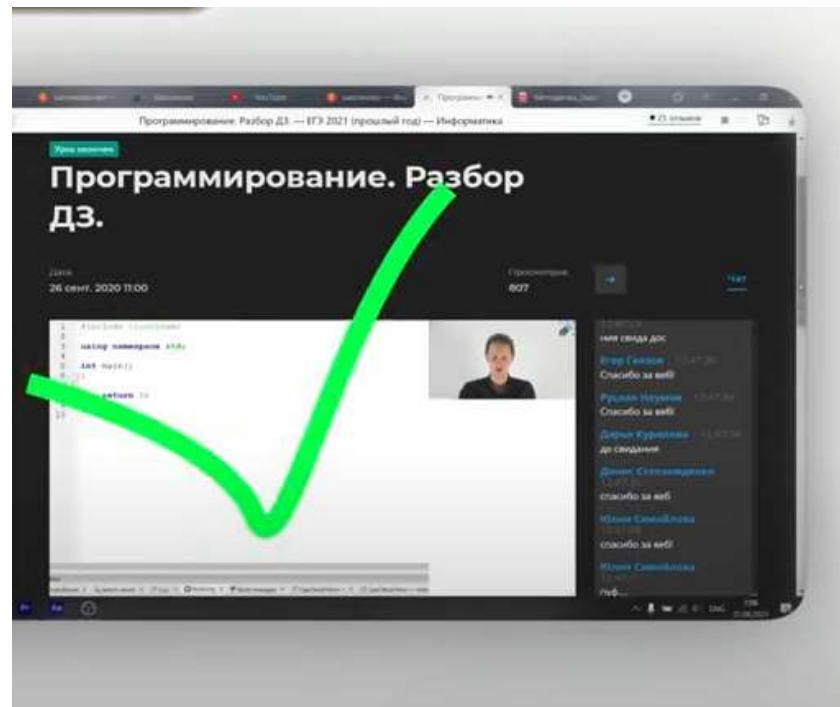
Программирование. Разбор ДЗ. — ЕГЭ 2021 (прошлый год) — Информатика

Урок закончен

Программирование. Разбор ДЗ.

Дата
26 сент. 2020 11:00

Просмотров
807

Чат

#include <iostream>

using namespace std;

int main()
{
return 0;
}

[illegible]
ния свида дос

Егор Гелхов
Спасибо за веб!

Руслан Наумов
Спасибо за веб!

Дарья Курилова
до свидания

Денис Степанов
спасибо за веб

Юлия Симойлова
спасибо за веб!

Юлия Симойлова
пхб...